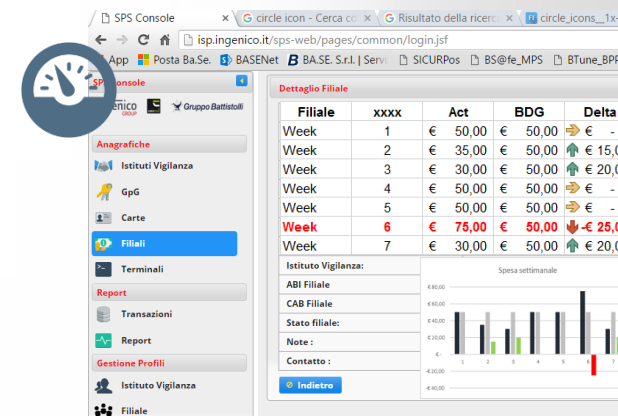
SPS Console | circle icon - Cerca co | Risultato della ricerca | circle_icons__1x-

isp.ingenico.it/sps-web/pages/common/login.jsf

App | Posta Ba.Se. | BASENet | BA.SE. S.r.l. | Servi | SICURPos | BS@fe_MPS | BTune_BPP

SPS Console

ingenico GROUP | Gruppo Battistolli

Anagrafiche

Istituti Vigilanza

GpG

Carte

Filiali

Terminali

Report

Transazioni

Report

Gestione Profili

Istituto Vigilanza

Filiale

Dettaglio Filiale

| Filiale | xxxx | Act | BDG | Delta |
|---|---|---|---|---|
| Week | 1 | € 50,00 | € 50,00 | € - |
| Week | 2 | € 35,00 | € 50,00 | € 15,0 |
| Week | 3 | € 30,00 | € 50,00 | € 20,0 |
| Week | 4 | € 50,00 | € 50,00 | € - |
| Week | 5 | € 50,00 | € 50,00 | € - |
| Week | 6 | € 75,00 | € 50,00 | -€ 25,0 |
| Week | 7 | € 30,00 | € 50,00 | € 20,0 |

Istituto Vigilanza:

ABI Filiale

CAB Filiale

Stato filiale:

Note :

Contatto :

Indietro

Spesa settimanale

€ 80,00
€ 60,00
€ 40,00
€ 20,00
€ -
-€ 20,00
-€ 40,00

1 2 3 4 5 6 7